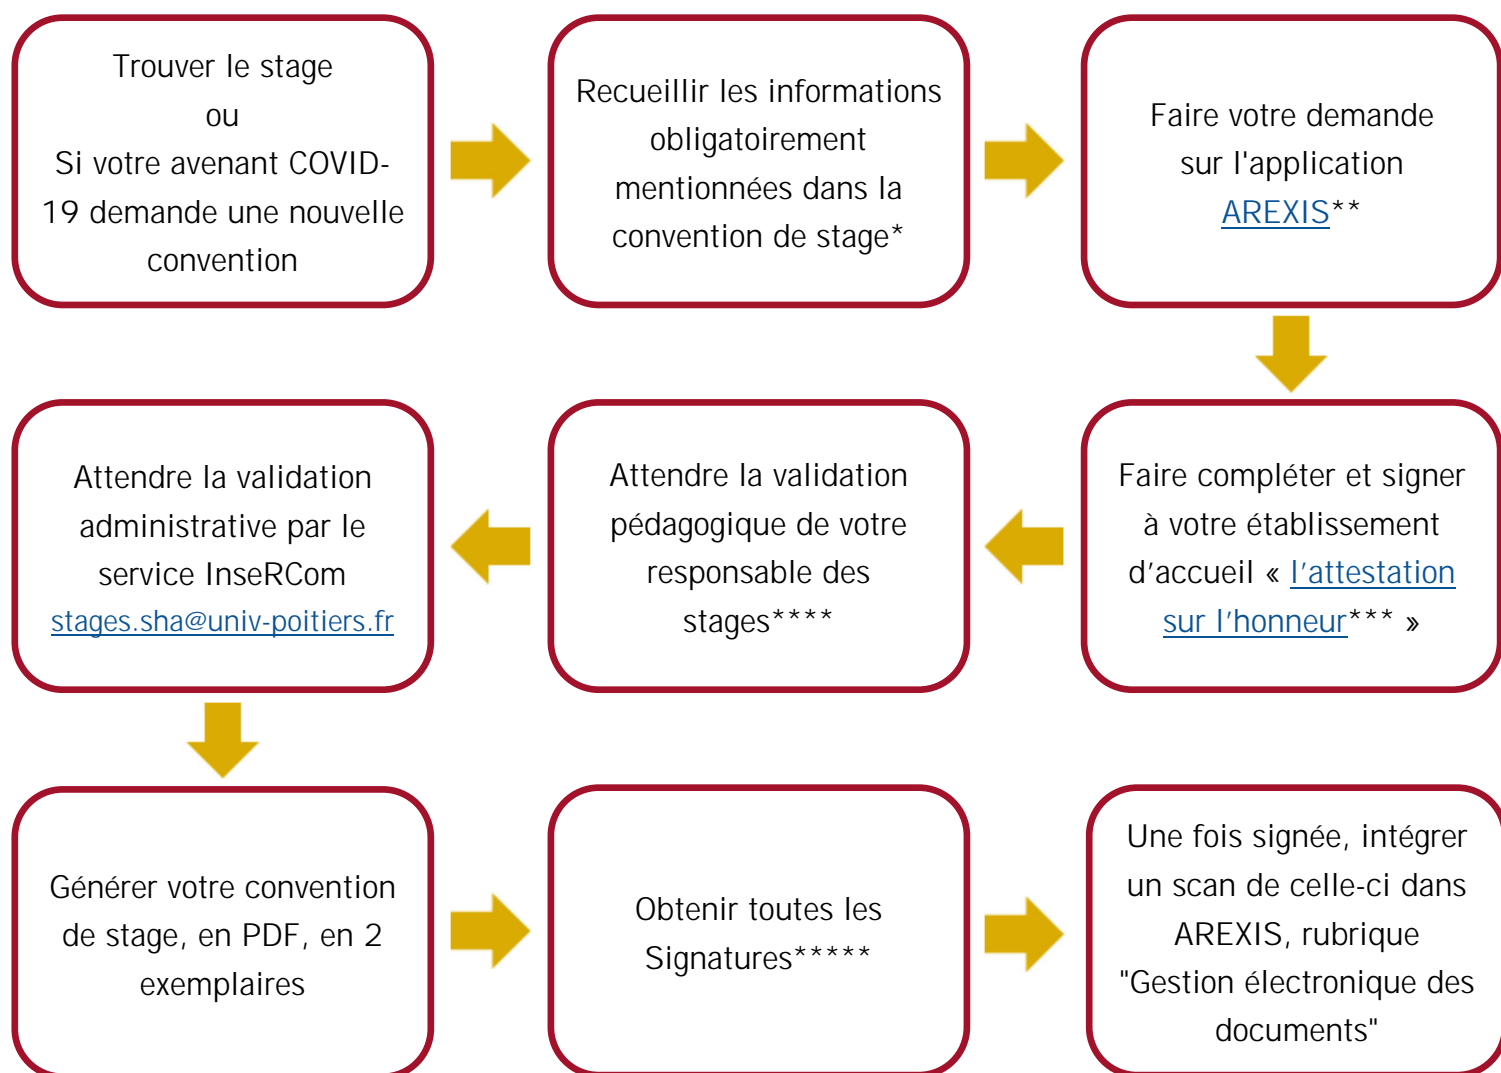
Trouver le stage
ou
Si votre avenant COVID-19 demande une nouvelle convention

Recueillir les informations obligatoirement mentionnées dans la convention de stage*

Faire votre demande sur l'application AREXIS**

Faire compléter et signer à votre établissement d'accueil « l'attestation sur l'honneur*** »

Attendre la validation pédagogique de votre responsable des stages****

Attendre la validation administrative par le service InseRCom stages.sha@univ-poitiers.fr

Générer votre convention de stage, en PDF, en 2 exemplaires

Obtenir toutes les Signatures*****

Une fois signée, intégrer un scan de celle-ci dans AREXIS, rubrique "Gestion électronique des documents"